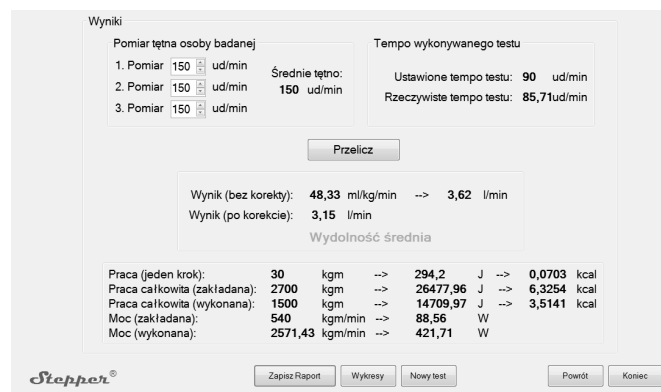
Wyniki

Pomiar tętna osoby badanej

1. Pomiar 150 ud/min
2. Pomiar 150 ud/min
3. Pomiar 150 ud/min

Średnie tętno:
150 ud/min

Tempo wykonywanego testu

Ustawione tempo testu: 90 ud/min
Rzeczywiste tempo testu: 85,71ud/min

Przelicz

Wynik (bez korekty): 48,33 ml/kg/min --> 3,62 l/min
Wynik (po korekcie): 3,15 l/min

Wydolność średnia

| Praca (jeden krok): | 30 | kgm | --> | 294,2 | J | --> | 0,0703 | kcal |
|---|---|---|---|---|---|---|---|---|
| Praca całkowita (zakładana): | 2700 | kgm | --> | 26477,96 | J | --> | 6,3254 | kcal |
| Praca całkowita (wykonana): | 1500 | kgm | --> | 14709,97 | J | --> | 3,5141 | kcal |
| Moc (zakładana): | 540 | kgm/min | --> | 88,56 | W | | | |
| Moc (wykonana): | 2571,43 | kgm/min | --> | 421,71 | W | | | |

Stepper®

Zapisz Raport
Wykresy
Nowy test
Powrót
Koniec